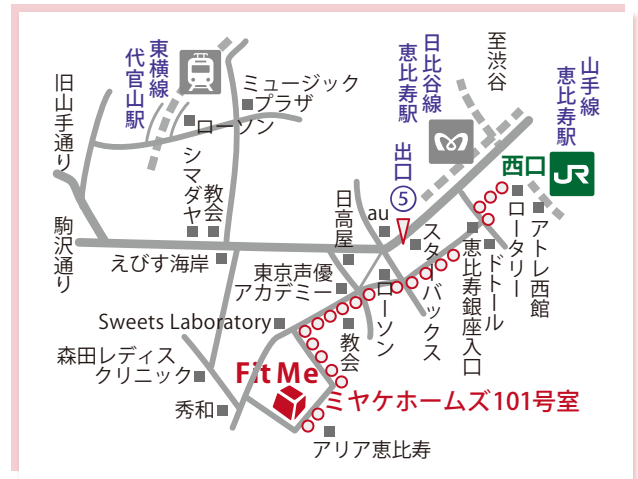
東横線
代官山駅

ミュージック
プラザ

ローソン

旧山手通り

シマダヤ

教会

日比谷線
恵比寿駅

至渋谷

山手線
恵比寿駅

出口
5

西口
JR

ローソン
ロータリー

アトレ西館

日高屋

au

駒沢通り

えびす海岸

スターバックス

ドトール

恵比寿銀座入口

東京声優
アカデミー

ローソン

Sweets Laboratory

教会

森田レディス
クリニック

Fit Me

ミヤケホームズ101号室

秀和

アリア恵比寿